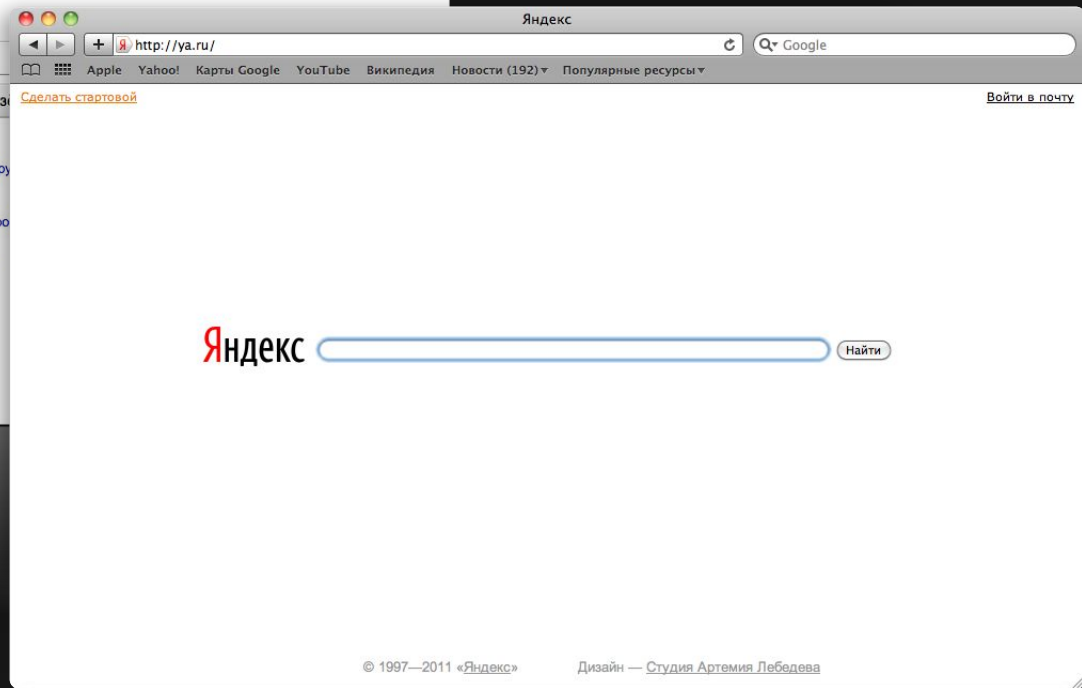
Яндекс

http://ya.ru/

Google

Apple Yahoo! Карты Google YouTube Википедия Новости (192) Популярные ресурсы

Сделать стартовой

Войти в почту

Яндекс

Найти

© 1997—2011 «Яндекс»

Дизайн — Студия Артемия Лебедева